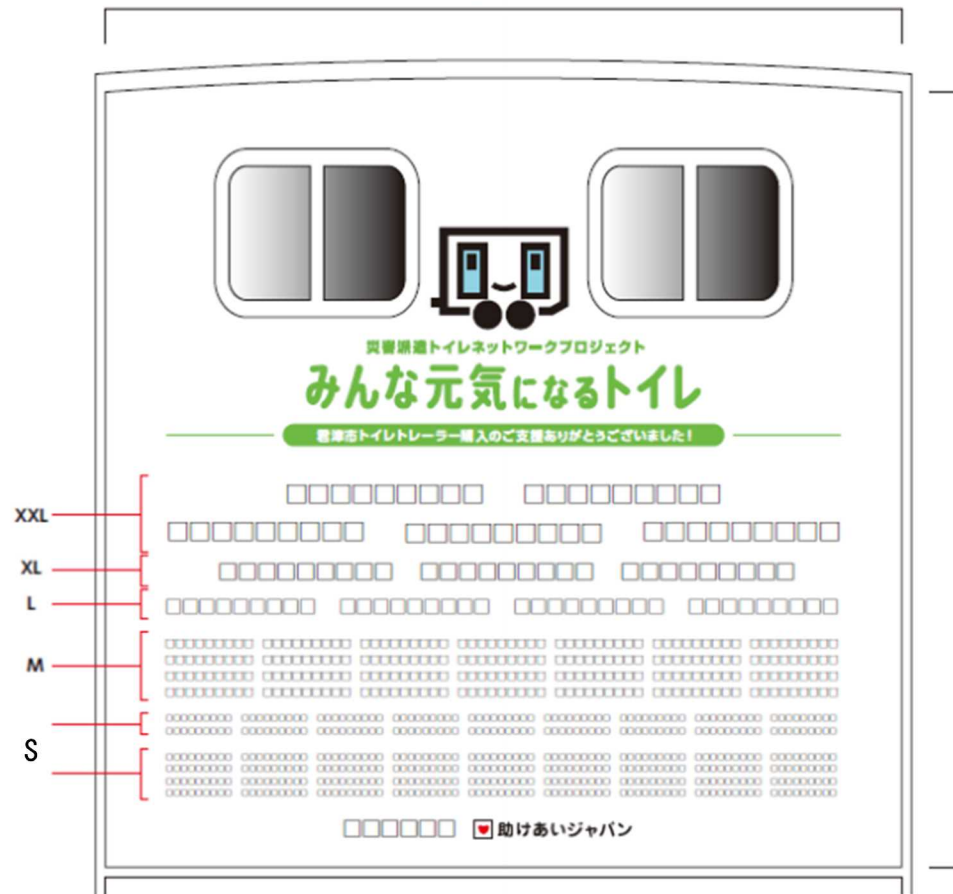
災害派遣トイレネットワークプロジェクト

みんな元気になるトイレ

君津市トイレトレーラー購入のご支援ありがとうございました！

XXL

□□□□□□□□□□ □□□□□□□□□□

□□□□□□□□□□ □□□□□□□□□□ □□□□□□□□□□

XL

□□□□□□□□□□ □□□□□□□□□□ □□□□□□□□□□

L

□□□□□□□□□□ □□□□□□□□□□ □□□□□□□□□□ □□□□□□□□□□

M

S

□□□□□□ 助けあいジャパン